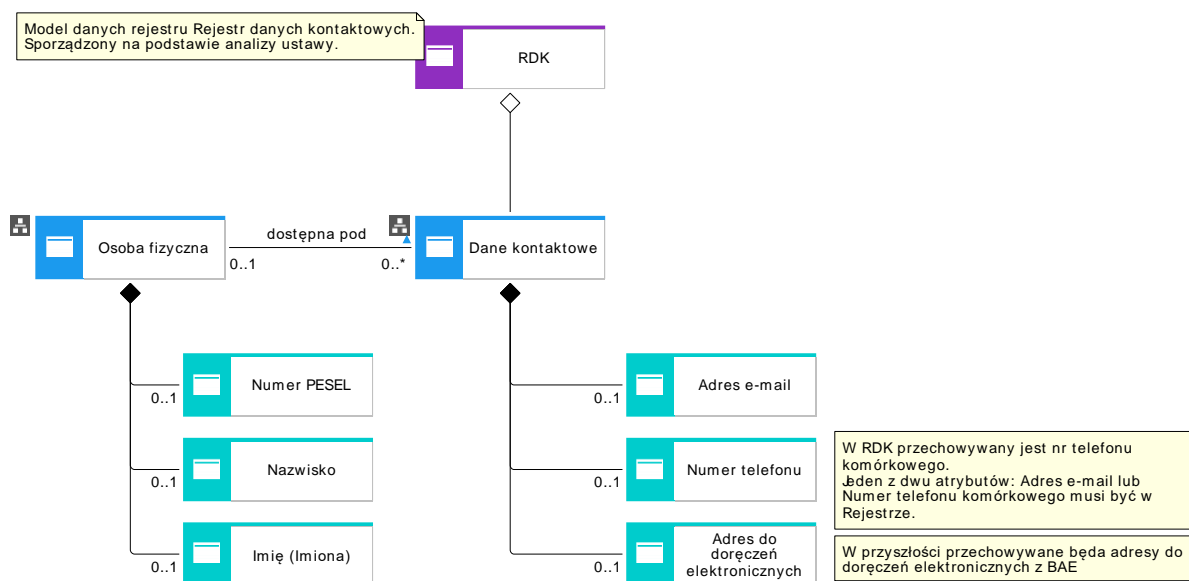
Model danych rejestru Rejestr danych kontaktowych. Sporządzony na podstawie analizy ustawy.

RDK

Osoba fizyczna

dostępna pod

0..1

0..*

Dane kontaktowe

Numer PESEL

0..1

Nazwisko

0..1

Imię (Imiona)

0..1

Adres e-mail

0..1

Numer telefonu

0..1

Adres do doręczeń elektronicznych

0..1

W RDK przechowywany jest nr telefonu komórkowego.
Jeden z dwu atrybutów: Adres e-mail lub Numer telefonu komórkowego musi być w Rejestrze.

W przyszłości przechowywane będa adresy do doręczeń elektronicznych z BAE